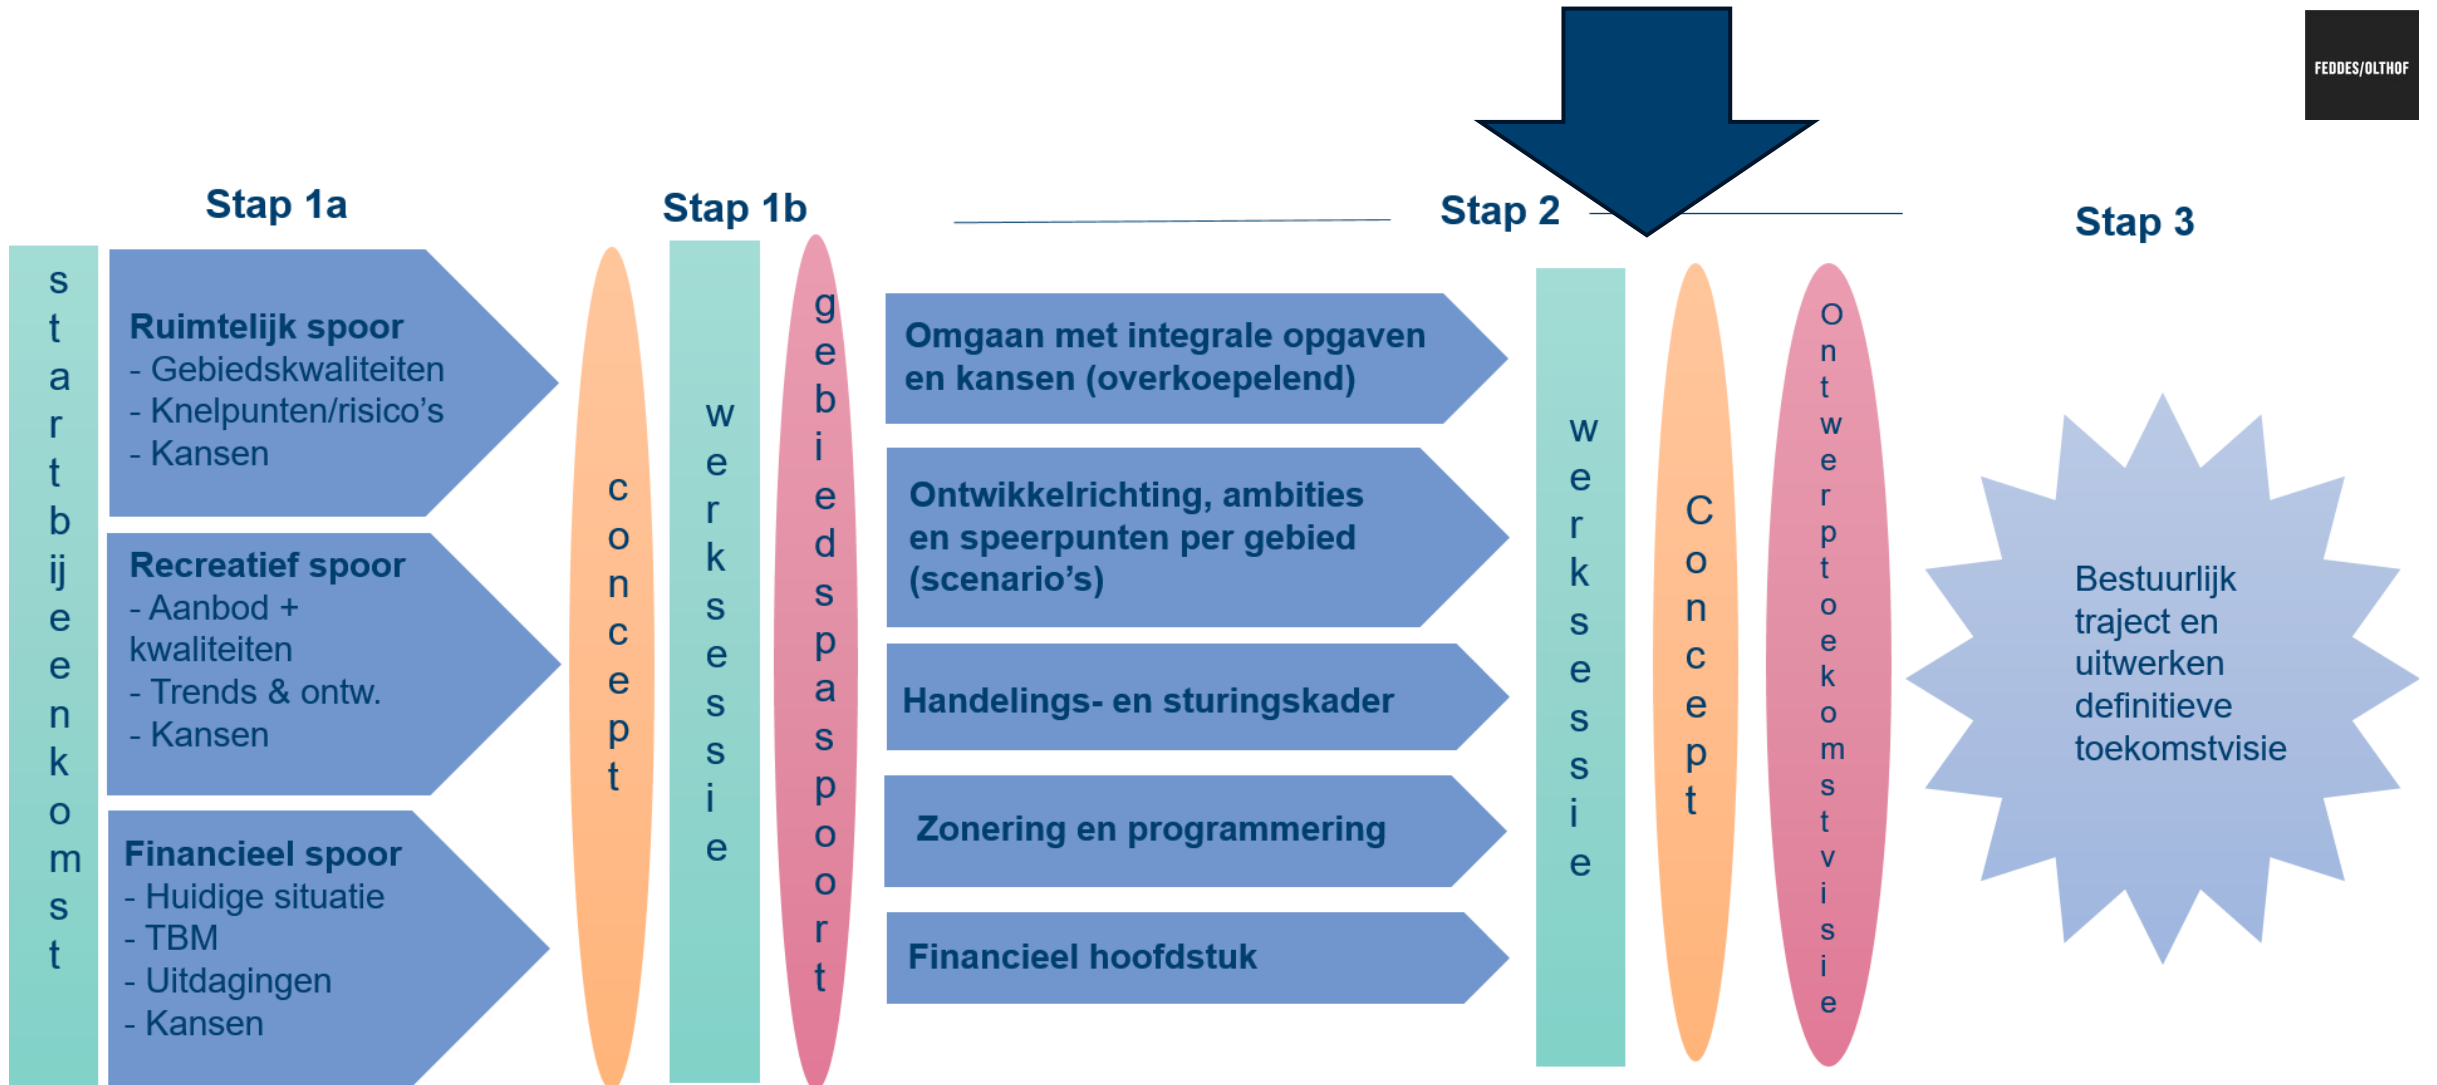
FEDDES/OLTHOF

Stap 1a

Stap 1b

Stap 2

Stap 3

startbijeenkomst

Ruimtelijk spoor
- Gebiedskwaliteiten
- Knelpunten/risico's
- Kansen

Recreatief spoor
- Aanbod + kwaliteiten
- Trends & ontw.
- Kansen

Financieel spoor
- Huidige situatie
- TBM
- Uitdagingen
- Kansen

concept

werksessie

gebiedspaspoort

Omgaan met integrale opgaven en kansen (overkoepelend)

Ontwikkelrichting, ambities en speerpunten per gebied (scenario's)

Handelings- en sturingskader

Zonering en programmering

Financieel hoofdstuk

werksessie

Concept

Ontwerptoekomstvisie

Bestuurlijk traject en uitwerken definitieve toekomstvisie